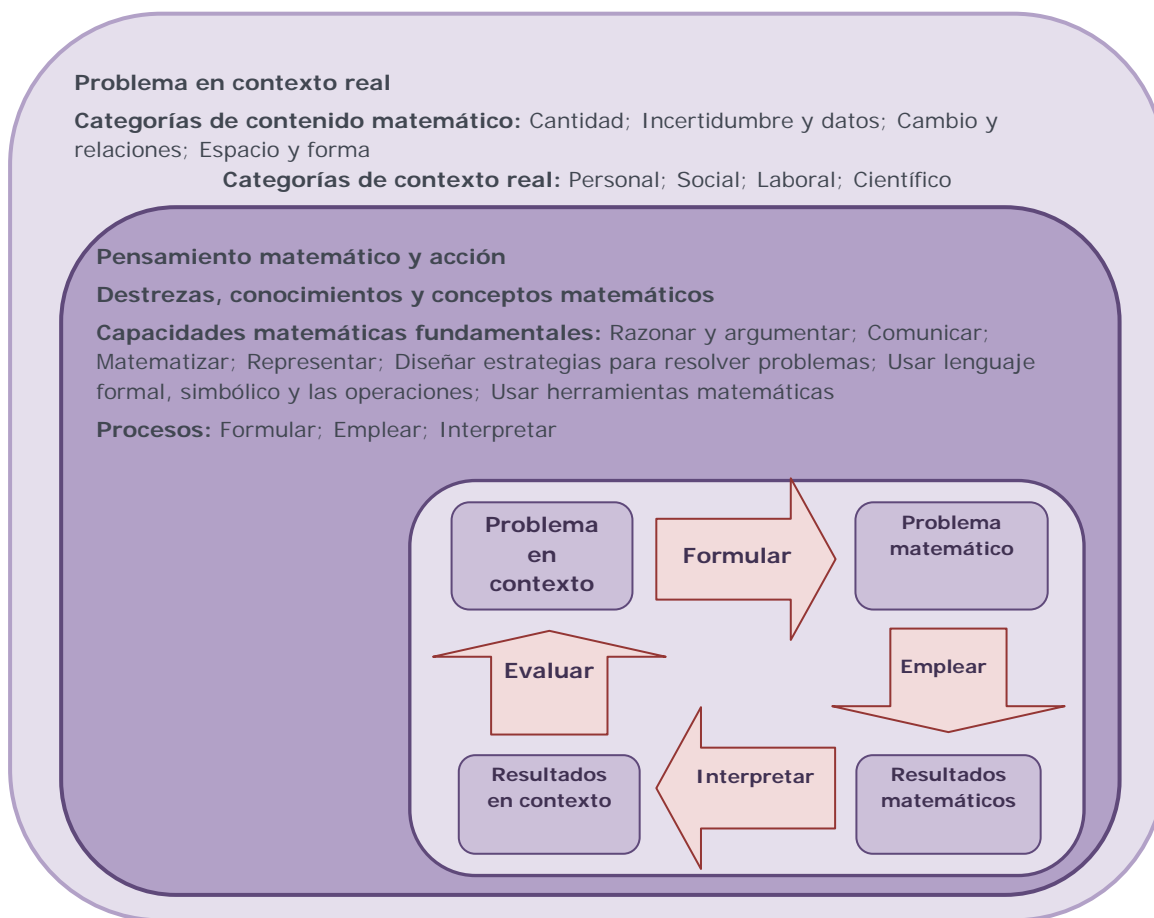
Problema en contexto real

Categorías de contenido matemático: Cantidad; Incertidumbre y datos; Cambio y relaciones; Espacio y forma

Categorías de contexto real: Personal; Social; Laboral; Científico

Pensamiento matemático y acción

Destrezas, conocimientos y conceptos matemáticos

Capacidades matemáticas fundamentales: Razonar y argumentar; Comunicar; Matematizar; Representar; Diseñar estrategias para resolver problemas; Usar lenguaje formal, simbólico y las operaciones; Usar herramientas matemáticas

Procesos: Formular; Emplear; Interpretar

Problema en contexto

Formular

Problema matemático

Emplear

Resultados matemáticos

Interpretar

Resultados en contexto

Evaluar